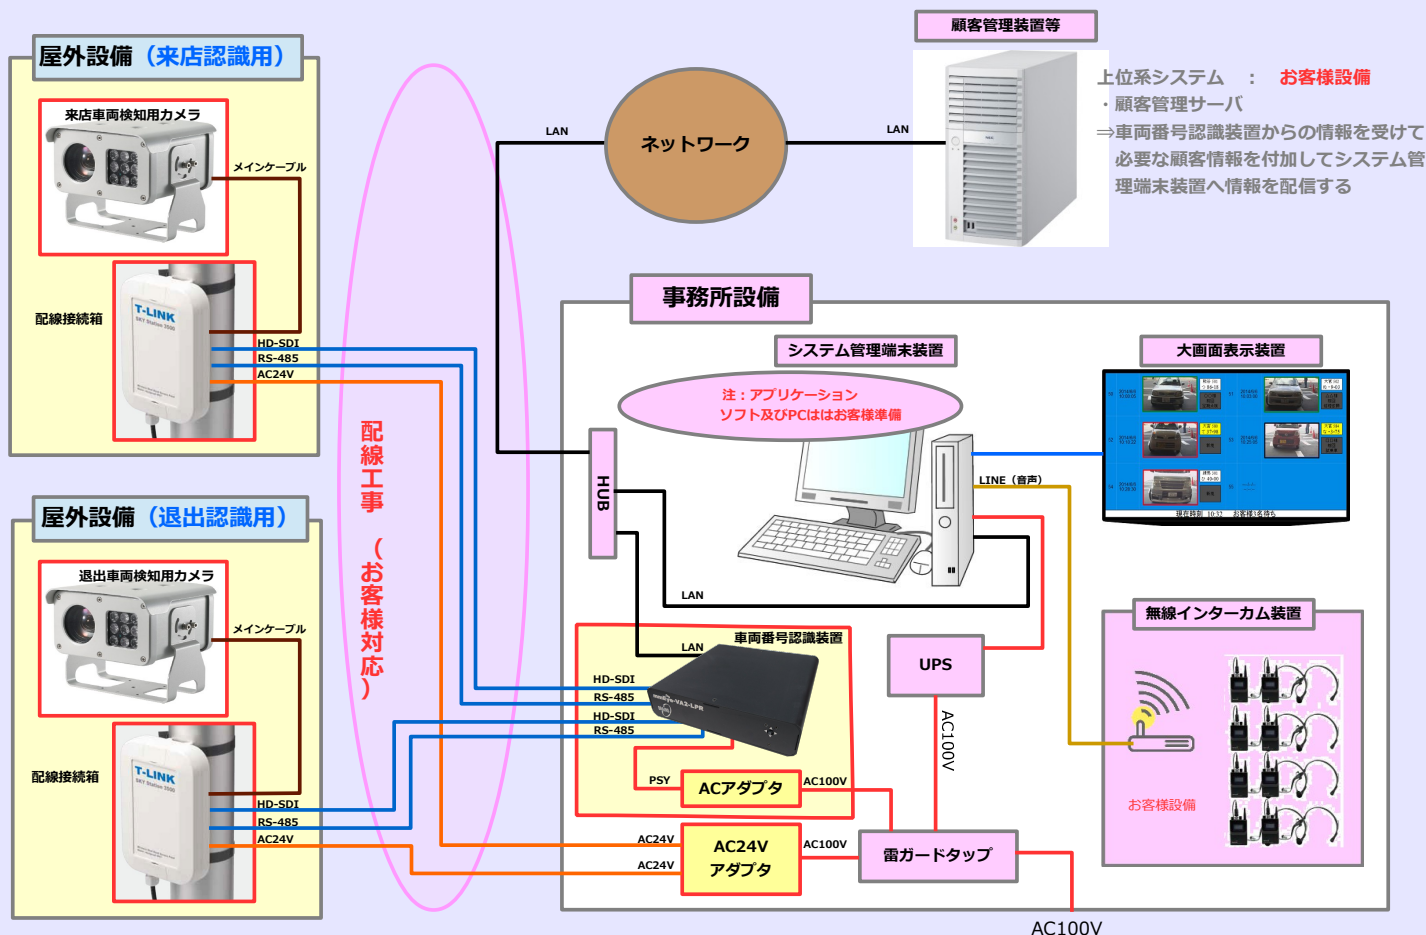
屋外設備（来店認識用）

来店車両検知用カメラ

メインケーブル

配線接続箱

T-LINK

HD-SDI
RS-485
AC24V

屋外設備（退出認識用）

退出車両検知用カメラ

メインケーブル

配線接続箱

T-LINK

HD-SDI
RS-485
AC24V

配線工事（お客様対応）

LAN

ネットワーク

LAN

顧客管理装置等

上位系システム　：　お客様設備
・顧客管理サーバ
⇒車両番号認識装置からの情報を受けて必要な顧客情報を付加してシステム管理端末装置へ情報を配信する

事務所設備

システム管理端末装置

注：アプリケーションソフト及びPCははお客様準備

大画面表示装置

HUB

LINE（音声）

LAN

LAN

車両番号認識装置

HD-SDI
RS-485
HD-SDI
RS-485

PSY

ACアダプタ

AC100V

UPS

AC100V

無線インターカム装置

お客様設備

AC24V
AC24V

AC24V
アダプタ

AC100V

雷ガードタップ

AC100V